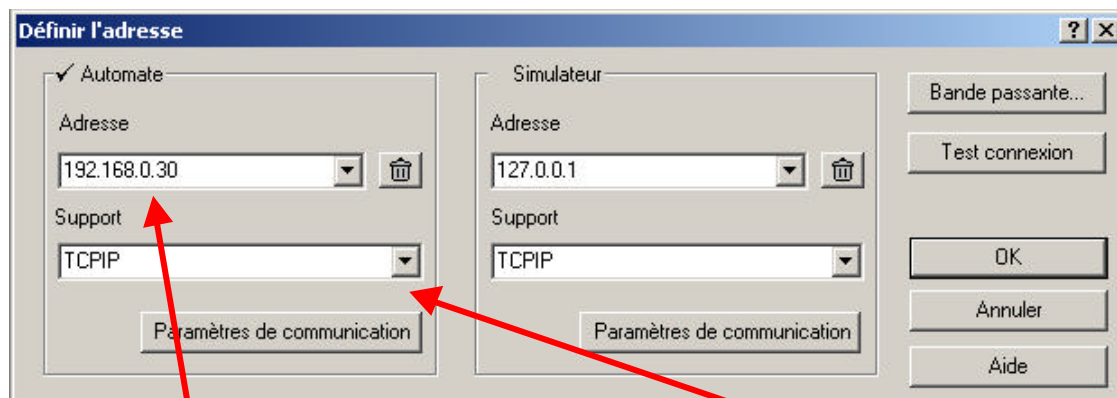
Définir l'adresse

? X

✓ Automate

Adresse

192.168.0.30

Support

TCPIP

Paramètres de communication

Simulateur

Adresse

127.0.0.1

Support

TCPIP

Paramètres de communication

Bande passante...

Test connexion

OK

Annuler

Aide